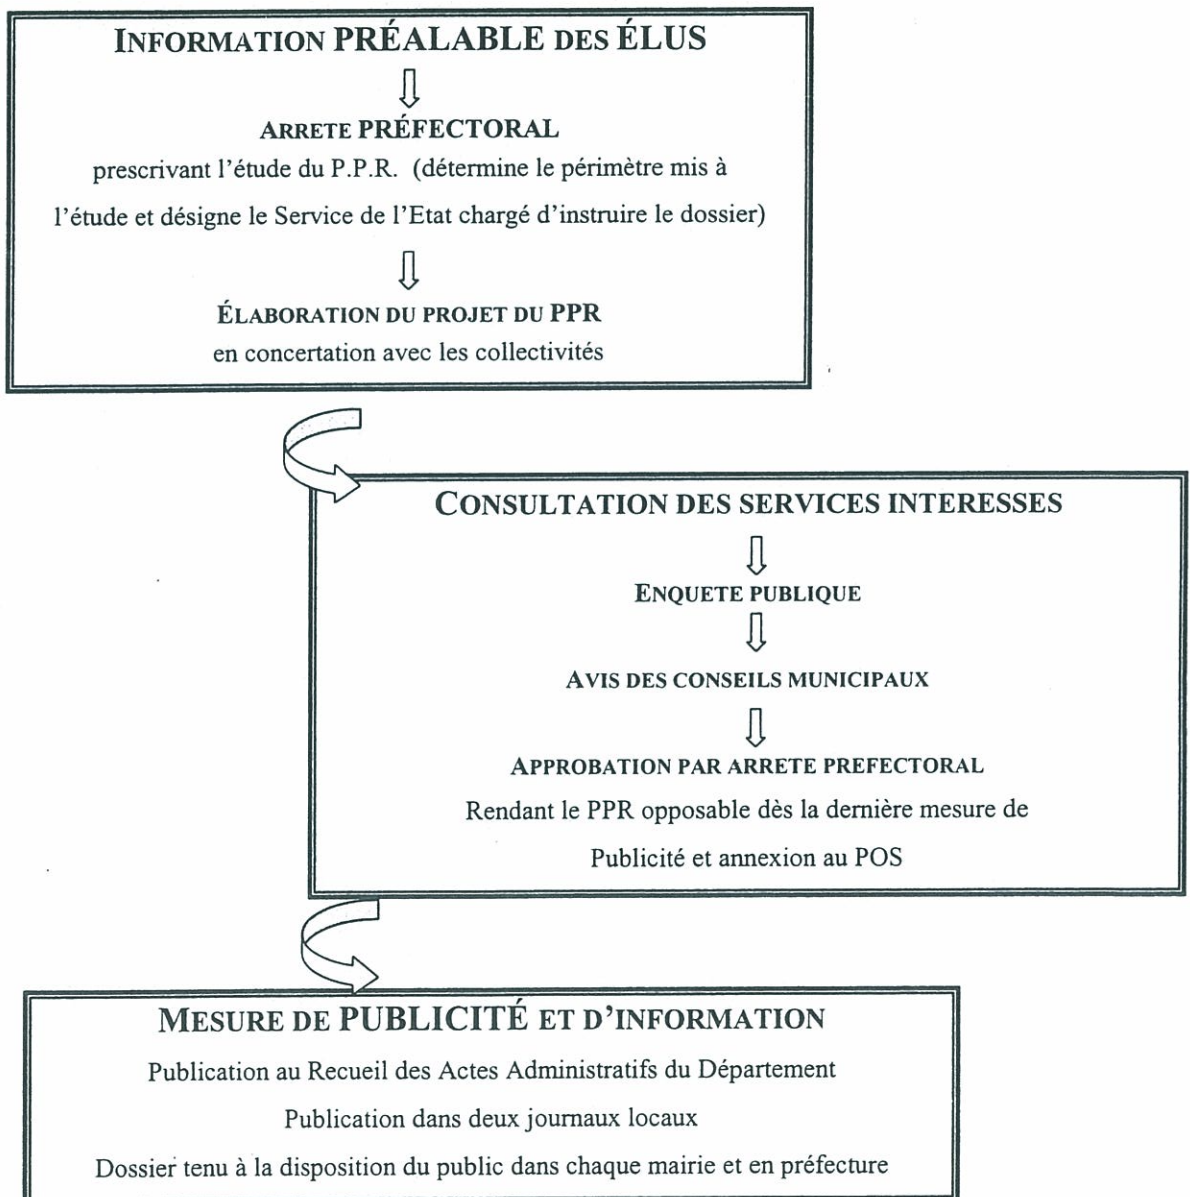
INFORMATION PRÉALABLE DES ÉLUS

ARRETE PRÉFECTORAL

prescrivant l'étude du P.P.R. (détermine le périmètre mis à l'étude et désigne le Service de l'Etat chargé d'instruire le dossier)

ÉLABORATION DU PROJET DU PPR

en concertation avec les collectivités

CONSULTATION DES SERVICES INTERESSES

ENQUETE PUBLIQUE

AVIS DES CONSEILS MUNICIPAUX

APPROBATION PAR ARRETE PREFECTORAL

Rendant le PPR opposable dès la dernière mesure de Publicité et annexion au POS

MESURE DE PUBLICITÉ ET D'INFORMATION

Publication au Recueil des Actes Administratifs du Département

Publication dans deux journaux locaux

Dossier tenu à la disposition du public dans chaque mairie et en préfecture